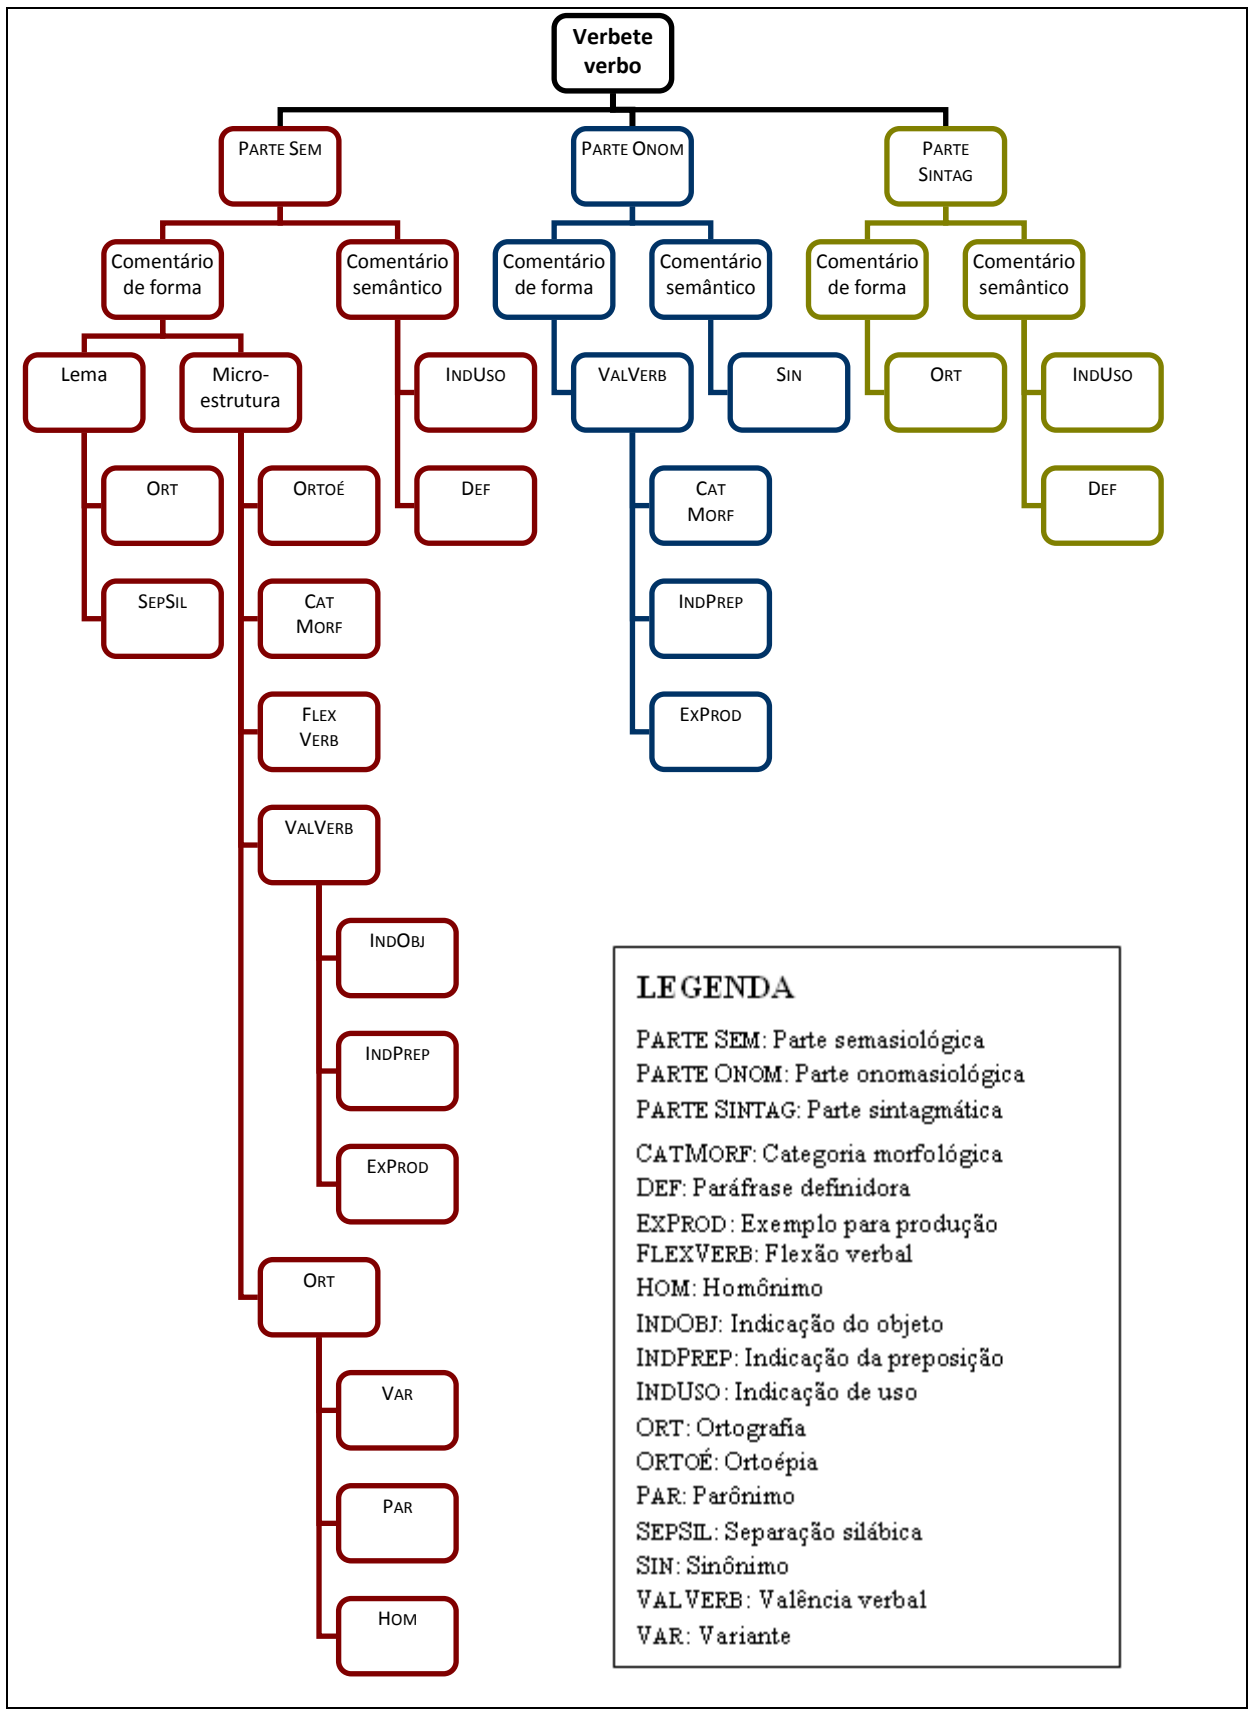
Verbete verbo

PARTE SEM

Comentário de forma

Lema

ORT

SEPSIL

Micro-estrutura

ORTOÉ

CAT MORF

FLEX VERB

VALVERB

INDOBJ

INDPREP

EXPROD

ORT

VAR

PAR

HOM

Comentário semântico

INDUSO

DEF

PARTE ONOM

Comentário de forma

VALVERB

CAT MORF

INDPREP

EXPROD

Comentário semântico

SIN

PARTE SINTAG

Comentário de forma

ORT

Comentário semântico

INDUSO

DEF

LEGENDA

PARTE SEM: Parte semasiológica
PARTE ONOM: Parte onomasiológica
PARTE SINTAG: Parte sintagmática

CATMORF: Categoria morfológica
DEF: Paráfrase definidora
EXPROD: Exemplo para produção
FLEXVERB: Flexão verbal
HOM: Homônimo
INDOBJ: Indicação do objeto
INDPREP: Indicação da preposição
INDUSO: Indicação de uso
ORT: Ortografia
ORTOÉ: Ortoépia
PAR: Parônimo
SEPSIL: Separação silábica
SIN: Sinônimo
VALVERB: Valência verbal
VAR: Variante